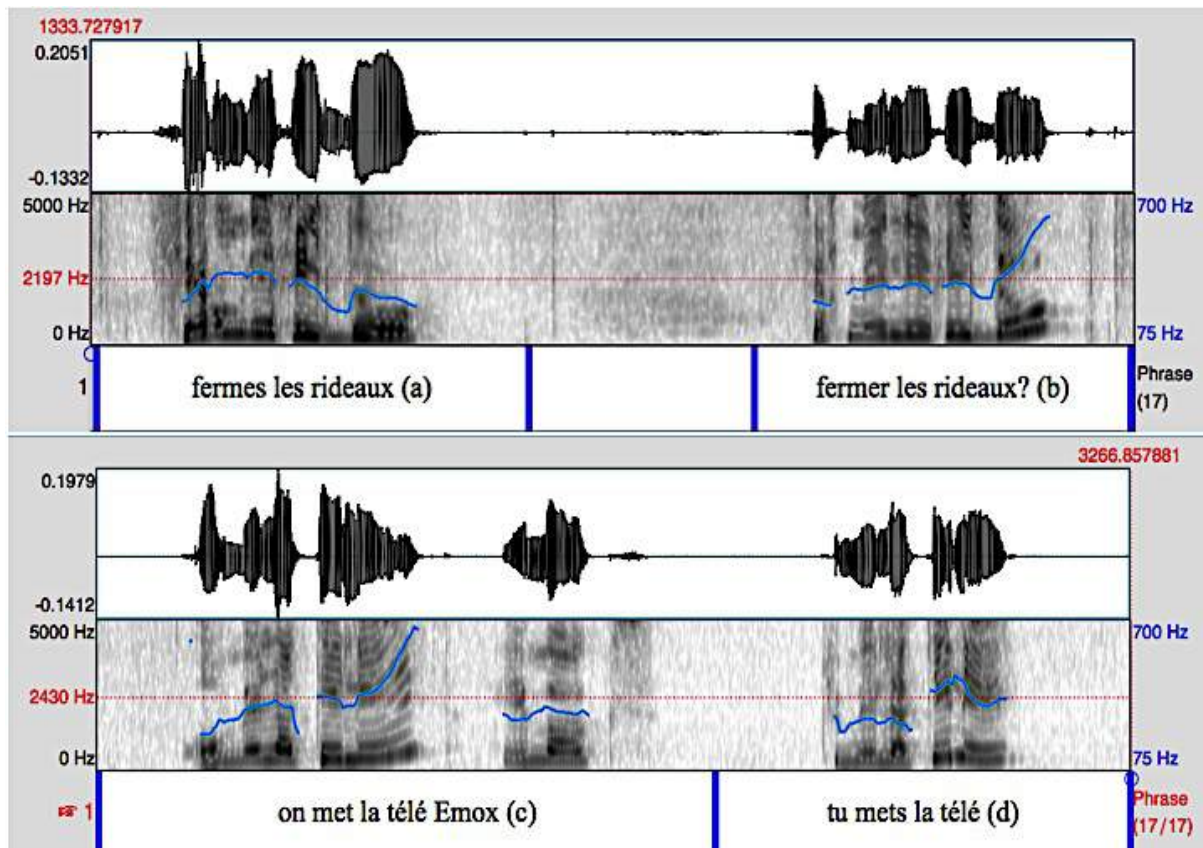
1333.727917

0.2051

-0.1332

5000 Hz

2197 Hz

0 Hz

700 Hz

75 Hz

1

fermes les rideaux (a)

fermer les rideaux? (b)

Phrase (17)

3266.857881

0.1979

-0.1412

5000 Hz

2430 Hz

0 Hz

700 Hz

75 Hz

1

on met la télé Emox (c)

tu mets la télé (d)

Phrase (17/17)